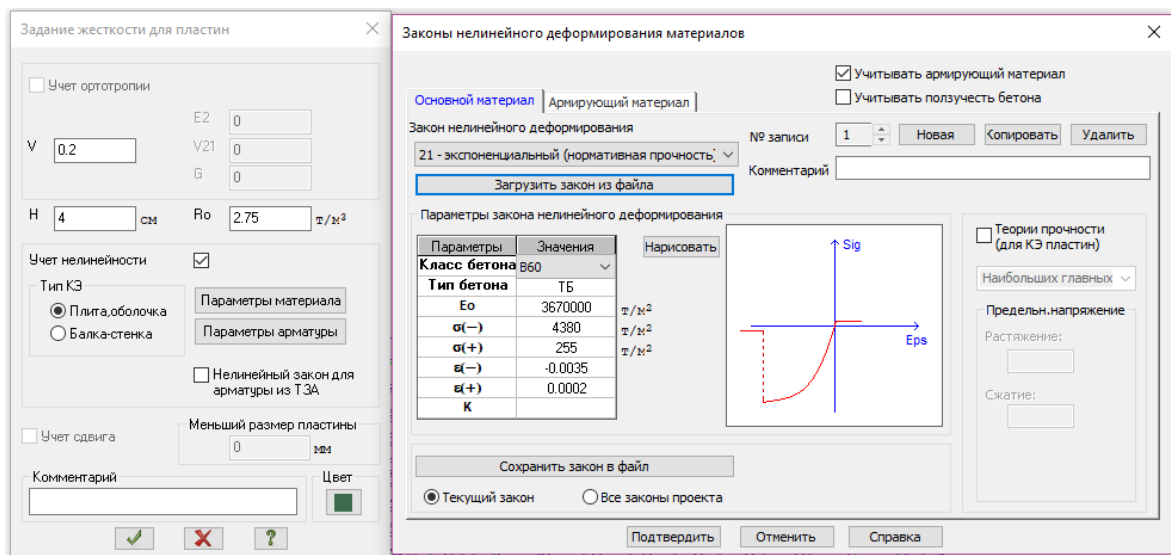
Задание жесткости для пластин

Учет ортотропии

E2 0
V 0.2
V21 0
G 0

H 4 см
Ro 2.75 т/м³

Учет нелинейности

Тип КЭ
Плита,оболочка
Балка-стенка

Параметры материала
Параметры арматуры

Нелинейный закон для арматуры из ТЗА

Учет сдвига
Меньший размер пластины
0 мм

Комментарий
Цвет

Законы нелинейного деформирования материалов

Учитывать армирующий материал
Учитывать ползучесть бетона

Основной материал
Армирующий материал

Закон нелинейного деформирования
21 - экспоненциальный (нормативная прочность)
Загрузить закон из файла

№ записи 1
Новая
Копировать
Удалить
Комментарий

Параметры закона нелинейного деформирования

| Параметры | Значения |
|---|---|
| Класс бетона | B60 |
| Тип бетона | ТБ |
| Eo | 3670000 |
| σ(−) | 4380 |
| σ(+) | 255 |
| ε(−) | -0.0035 |
| ε(+) | 0.0002 |
| K | |

т/м²
т/м²
т/м²

Нарисовать

Sig
Eps

Теории прочности (для КЭ пластин)
Наибольших главных
Предельн.напряжение
Растяжение:
Сжатие:

Сохранить закон в файл
Текущий закон
Все законы проекта

Подтвердить
Отменить
Справка